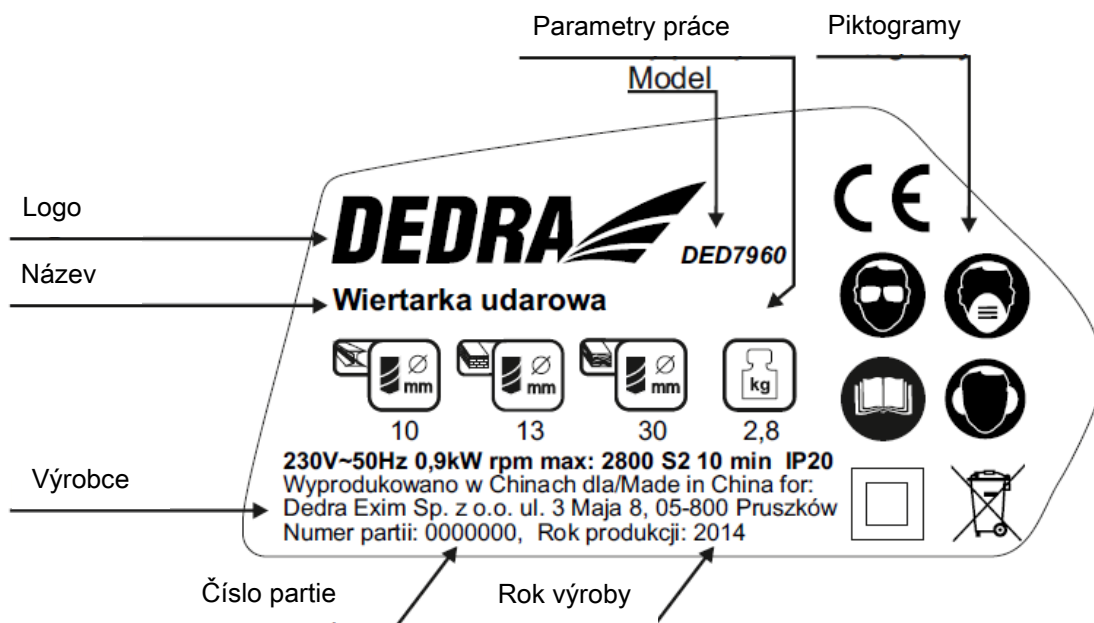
Parametry práce

Piktogramy

Model

Logo

DEDRA

DED7960

Název

Wiertarka udarowa

CE

mm

mm

mm

kg

10

13

30

2,8

Výrobce

230V~50Hz 0,9kW rpm max: 2800 S2 10 min IP20
Wyprodukowano w Chinach dla/Made in China for:
Dedra Exim Sp. z o.o. ul. 3 Maja 8, 05-800 Pruszków
Numer partii: 0000000, Rok produkcji: 2014

Číslo partie

Rok výroby